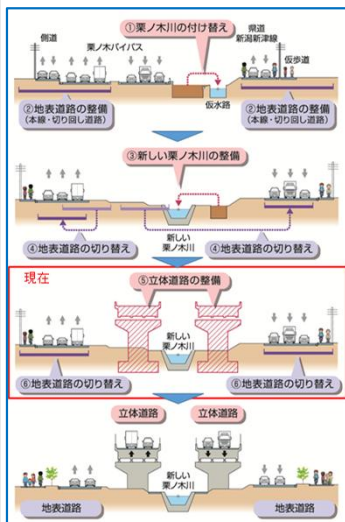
①栗ノ木川の付け替え

側道

栗ノ木バイパス

県道新潟新津線

仮歩道

仮水路

②地表道路の整備
（本線・切り回し道路）

②地表道路の整備
（本線・切り回し道路）

③新しい栗ノ木川の整備

新しい栗ノ木川

④地表道路の切り替え

④地表道路の切り替え

現在

⑤立体道路の整備

新しい栗ノ木川

⑥地表道路の切り替え

⑥地表道路の切り替え

立体道路

立体道路

新しい栗ノ木川

地表道路

地表道路